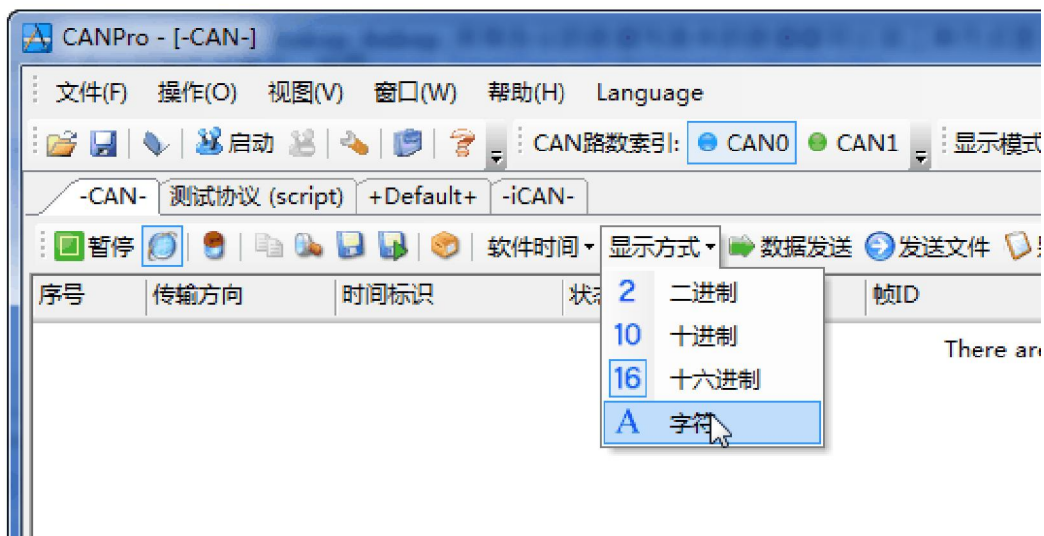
CANPro - [-CAN-]

文件(F) 操作(O) 视图(V) 窗口(W) 帮助(H) Language

启动 CAN路数索引: CAN0 CAN1 显示模式

-CAN- 测试协议 (script) +Default+ -iCAN-

暂停 软件时间 显示方式 数据发送 发送文件

| 序号 | 传输方向 | 时间标识 | 状态 | 帧ID |
|---|---|---|---|---|

2 二进制
10 十进制
16 十六进制
A 字符

There are